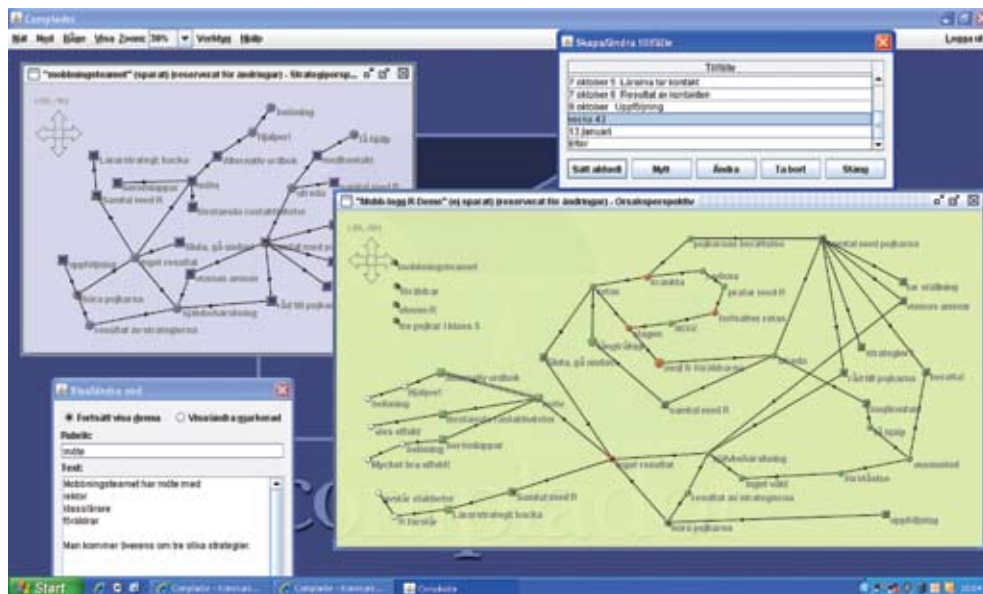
Compladex

Nytt Öppna Visa Zoom: 30% Verktyg Hjälp

Logga ut

"Mobbningsteamet" (sparat) (reserverat för ändringar) - Strategiperspektiv

Mobbning
Hjälpes!
Läraren strategi backa
Mentorskapas
Samtal med R
Möte
Strategiska caststrategier
Gå hjälp
Medkontakt
Skola, gå vidare
Uppföljning
Bra pojkarna
Resultat av strategierna
Gå till pojkarna

Skapa/ändra tillfälle

Tillfälle
7 oktober 5 Lärarna tar kontakt
7 oktober 6 Resultat av kontakten
8 oktober Uppföljning
Vecka 43
13 januari
Efter

Sätt aktuell | Nytt | Ändra | Ta bort | Stäng

"Mobb-togg R Demo" (ej sparat) (reserverat för ändringar) - Orsaksperspektiv

Mobbningsteamet
Föräldrar
Mentor R
Tre pojkar i klass 5
Skola, gå vidare
Samtal med R
Möte
Mobbning
Mycket bra effekt
Bra effekt
Samtal med R
Läraren strategi backa
Resultat av strategierna
Bra pojkarna
Uppföljning
Strategier

Skapa/ändra nod

Fortsätt visa denna   Visa/ändra egenskaper

Rubrik:
möte

Text:
Mobbningsteamet har möte med
rektor
klasslärare
föräldrar

Man kommer överens om tre olika strategier.

Start